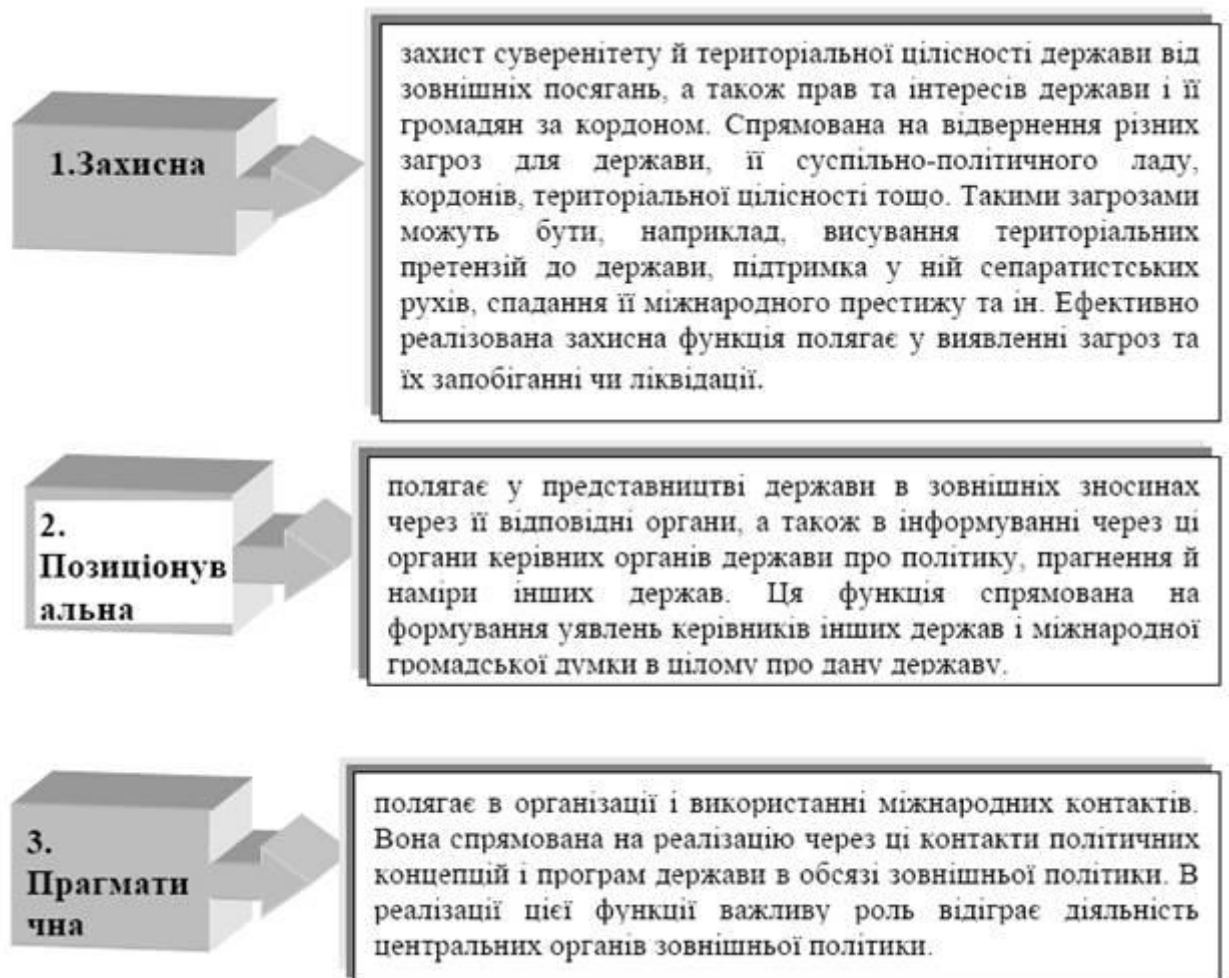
1.Захисна

захист суверенітету й територіальної цілісності держави від зовнішніх посягань, а також прав та інтересів держави і її громадян за кордоном. Спрямована на відвернення різних загроз для держави, її суспільно-політичного ладу, кордонів, територіальної цілісності тощо. Такими загрозами можуть бути, наприклад, висування територіальних претензій до держави, підтримка у ній сепаратистських рухів, спадання її міжнародного престижу та ін. Ефективно реалізована захисна функція полягає у виявленні загроз та їх запобіганні чи ліквідації.

2. Позиціонувальна

полягає у представництві держави в зовнішніх зносинах через її відповідні органи, а також в інформуванні через ці органи керівних органів держави про політику, прагнення й наміри інших держав. Ця функція спрямована на формування уявлень керівників інших держав і міжнародної громадської думки в цілому про дану державу.

3. Прагматична

полягає в організації і використанні міжнародних контактів. Вона спрямована на реалізацію через ці контакти політичних концепцій і програм держави в обсязі зовнішньої політики. В реалізації цієї функції важливу роль відіграє діяльність центральних органів зовнішньої політики.